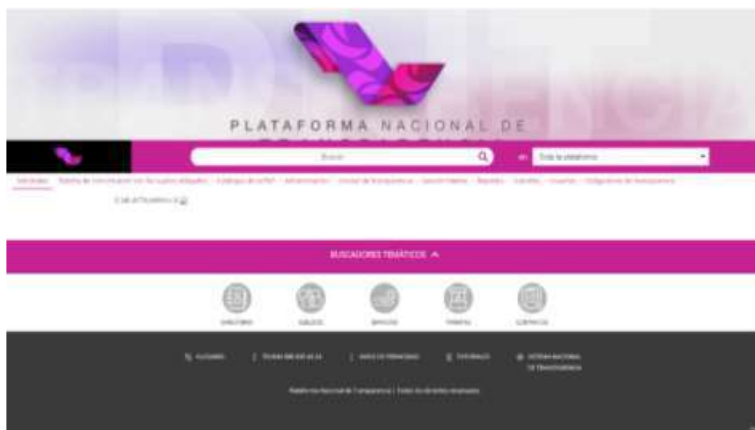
PLATAFORMA NACIONAL DE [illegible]

Buscar

en Toda la plataforma

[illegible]

BUSCADORES TEMÁTICOS

DIRECTORIO

SUELDOS

SERVICIOS

TRÁMITES

CONTRATOS

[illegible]

Plataforma Nacional de Transparencia | Todos los derechos reservados